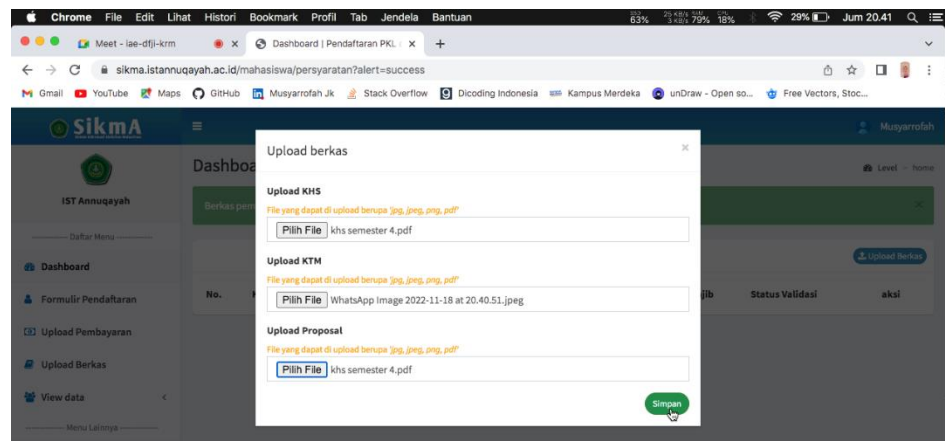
Chrome File Edit Lihat Histori Bookmark Profil Tab Jendela Bantuan 63% 79% 18% 29% Jum 20.41

Meet - iae-dfji-krm
Dashboard | Pendaftaran PKL
+

sikma.istannuqayah.ac.id/mahasiswa/persyaratan?alert=success

Gmail YouTube Maps GitHub Musyarrofah Jk Stack Overflow Dicoding Indonesia Kampus Merdeka unDraw - Open so... Free Vectors, Stoc...

SikmA
Musyarrofah

IST Annuqayah

Daftar Menu

Dashboard
Formulir Pendaftaran
Upload Pembayaran
Upload Berkas
View data

Menu Lainnya

Dashboa
Level - home
Berkas per
Upload Berkas
No.
jib
Status Validasi
aksi

Upload berkas
×

Upload KHS
File yang dapat di upload berupa 'jpg, jpeg, png, pdf'
Pilih File khs semester 4.pdf

Upload KTM
File yang dapat di upload berupa 'jpg, jpeg, png, pdf'
Pilih File WhatsApp Image 2022-11-18 at 20.40.51.jpeg

Upload Proposal
File yang dapat di upload berupa 'jpg, jpeg, png, pdf'
Pilih File khs semester 4.pdf

Simpan